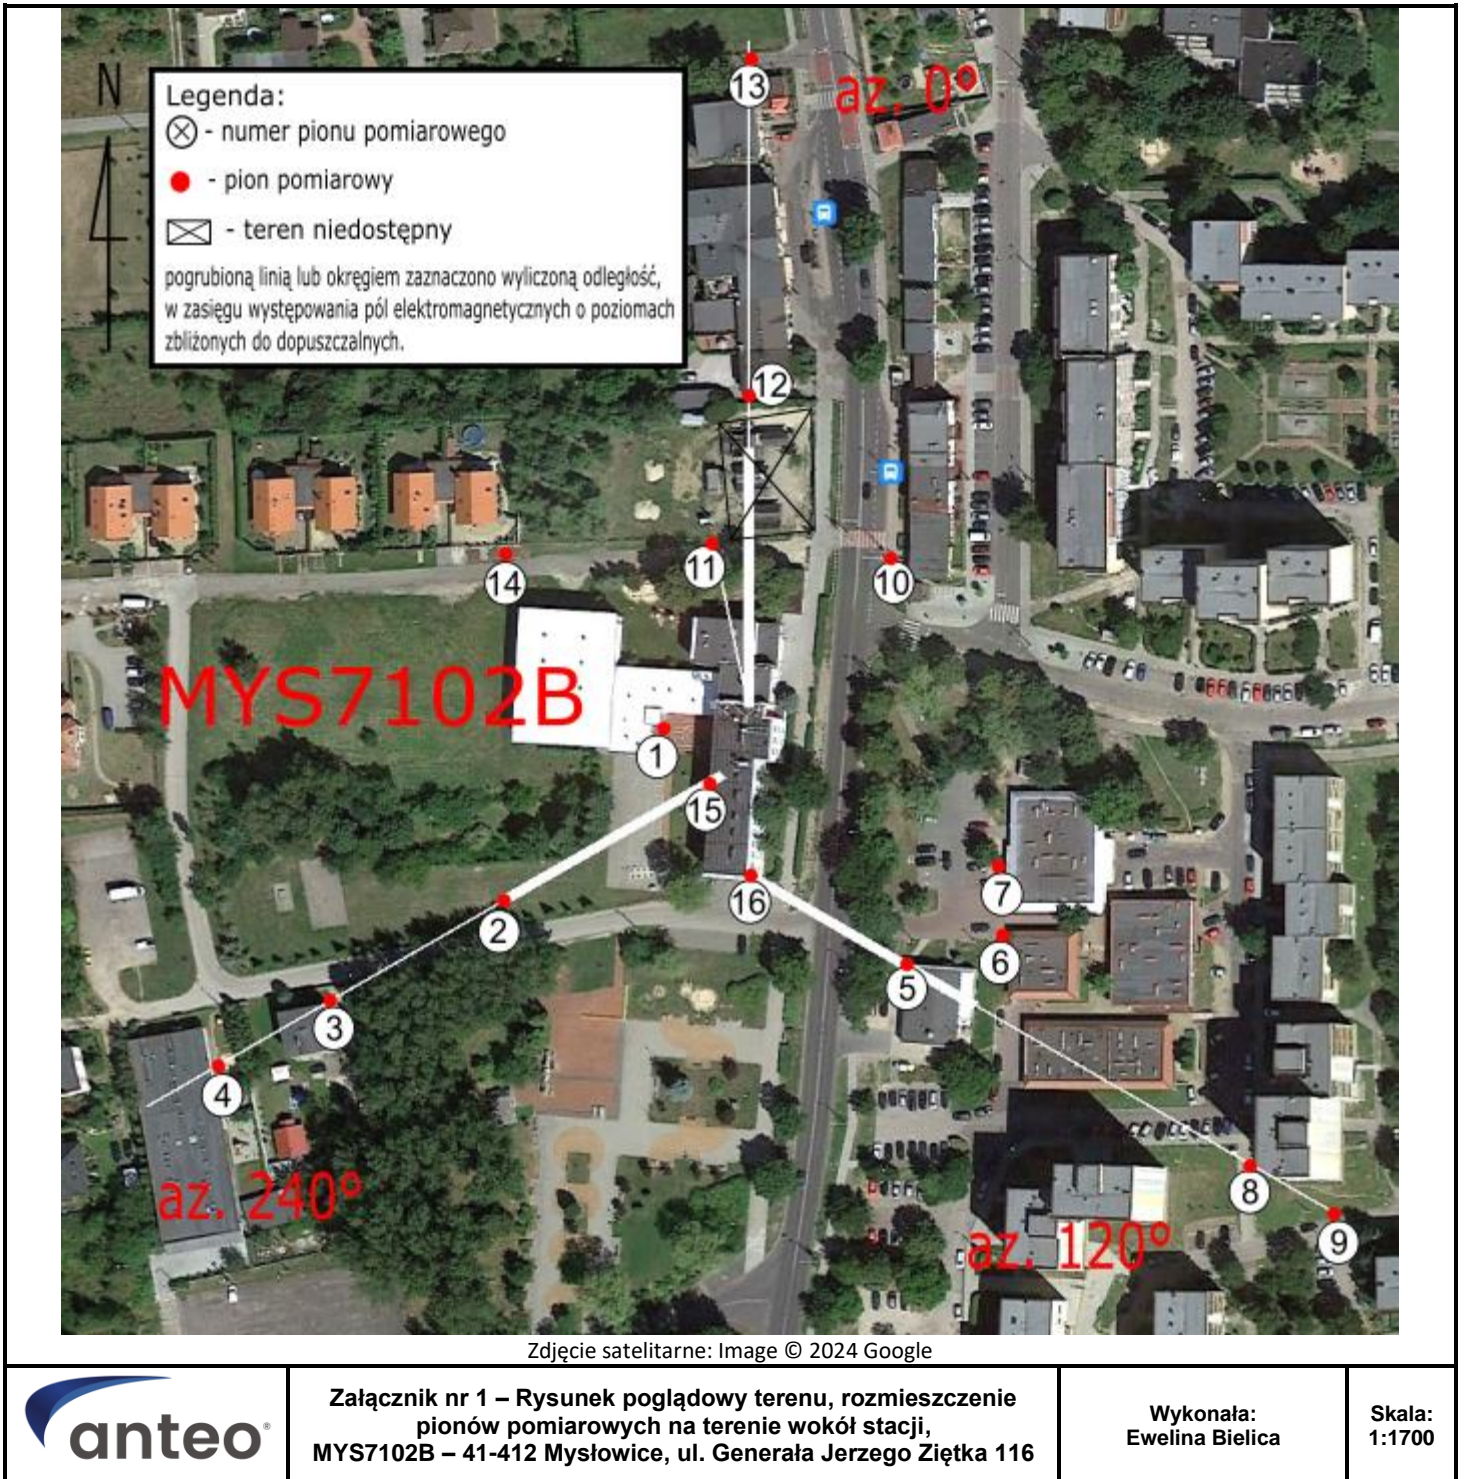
N

Legenda:
⊗ - numer pionu pomiarowego
- pion pomiarowy
- teren niedostępny
pogrubioną linią lub okręgiem zaznaczono wyliczoną odległość, w zasięgu występowania pól elektromagnetycznych o poziomach zbliżonych do dopuszczalnych.

az. 0°
13
12
11
10
14
MYS7102B
1
15
16
2
3
4
5
6
7
8
9
az. 240°
az. 120°

Zdjęcie satelitarne: Image © 2024 Google

anteo®

Załącznik nr 1 – Rysunek poglądowy terenu, rozmieszczenie pionów pomiarowych na terenie wokół stacji, MYS7102B – 41-412 Mysłowice, ul. Generała Jerzego Ziętka 116

Wykonała: Ewelina Bielica

Skala: 1:1700